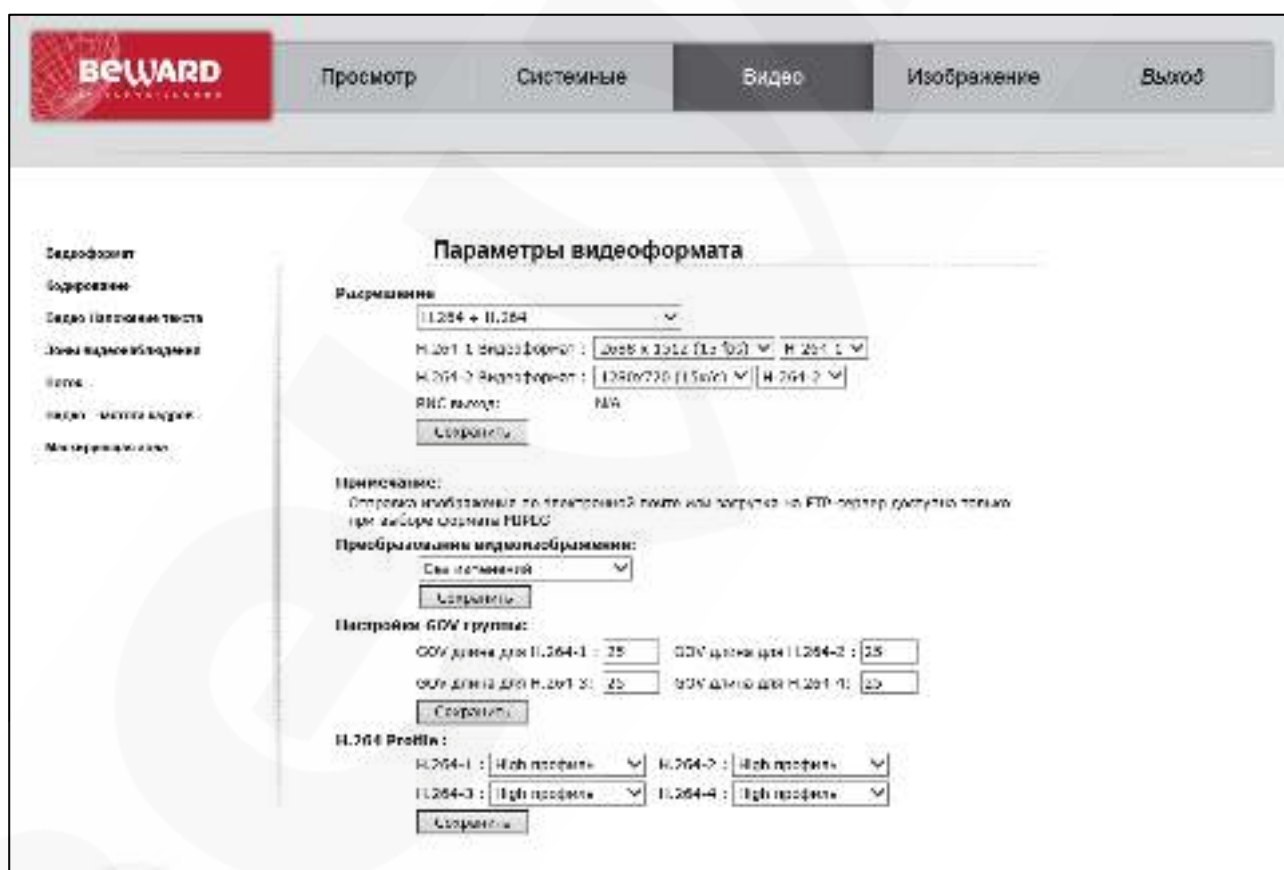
BeWARD

Просмотр Системные Видео Изображение Выход

Видеоформат
Кодирование
Видео Наложение текста
Зоны видеонаблюдения
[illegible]
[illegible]
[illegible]

Параметры видеоформата

Разрешение
H.264 + H.264
H.264-1 Видеоформат : 2688 x 1512 (15 fps) H.264-1
H.264-2 Видеоформат : 1280x720 (15fps) H.264-2
BNC выход: N/A
Сохранить

Примечание:
Отправка изображения по электронной почте или загрузка на FTP-сервер доступна только при выборе формата MJPEG

Преобразование видеоизображения:
Без изменений
Сохранить

Настройки GOV группы:
GOV длина для H.264-1 : 25 GOV длина для H.264-2 : 25
GOV длина для H.264-3: 25 GOV длина для H.264-4: 25
Сохранить

H.264 Profile :
H.264-1 : High профиль H.264-2 : High профиль
H.264-3 : High профиль H.264-4 : High профиль
Сохранить